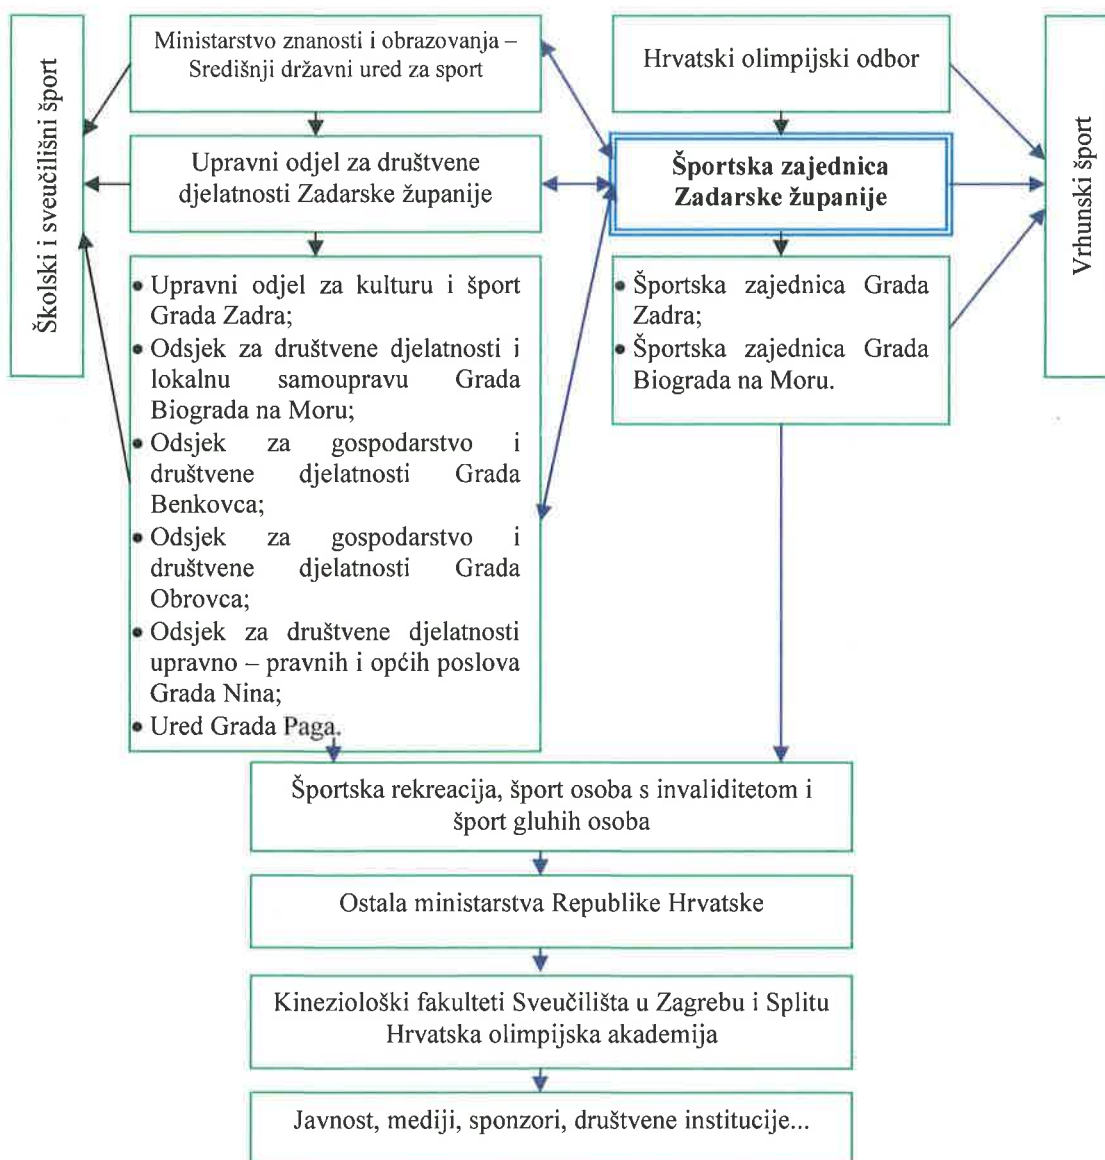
Školski i sveučilišni šport

Ministarstvo znanosti i obrazovanja – Središnji državni ured za sport

Hrvatski olimpijski odbor

Vrhunski šport

Upravni odjel za društvene djelatnosti Zadarske županije

Športska zajednica Zadarske županije

- Upravni odjel za kulturu i šport Grada Zadra;
- Odsjek za društvene djelatnosti i lokalnu samoupravu Grada Biograda na Moru;
- Odsjek za gospodarstvo i društvene djelatnosti Grada Benkovca;
- Odsjek za gospodarstvo i društvene djelatnosti Grada Obrovca;
- Odsjek za društvene djelatnosti upravno – pravnih i općih poslova Grada Nina;
- Ured Grada Paga.

- Športska zajednica Grada Zadra;
- Športska zajednica Grada Biograda na Moru.

Športska rekreacija, šport osoba s invaliditetom i šport gluhih osoba

Ostala ministarstva Republike Hrvatske

Kineziološki fakulteti Sveučilišta u Zagrebu i Splitu
Hrvatska olimpijska akademija

Javnost, mediji, sponzori, društvene institucije...